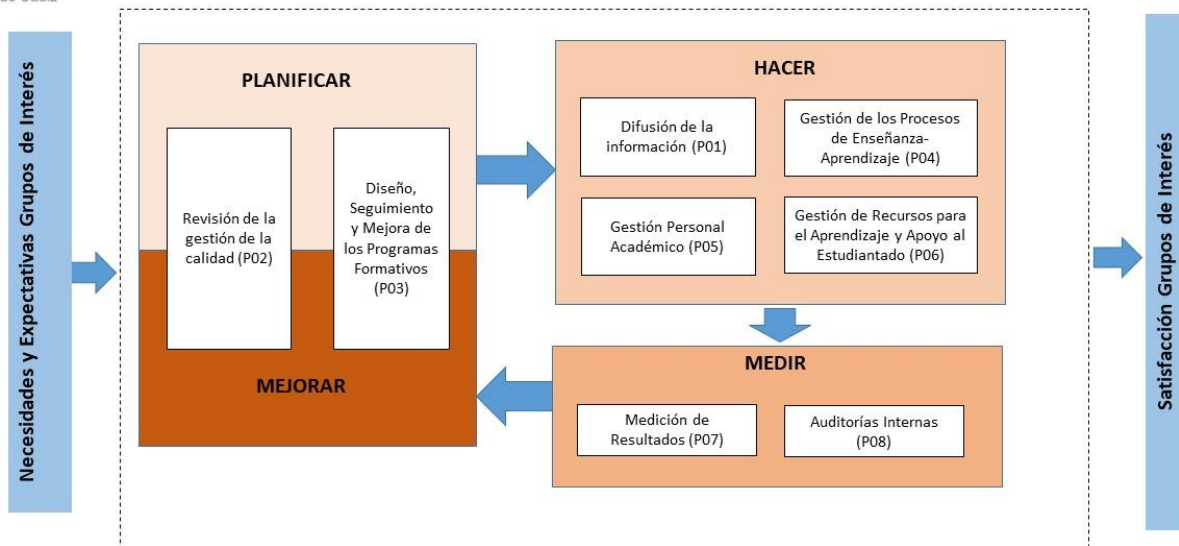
Necesidades y Expectativas Grupos de Interés

PLANIFICAR

Revisión de la gestión de la calidad (P02)

Diseño, Seguimiento y Mejora de los Programas Formativos (P03)

MEJORAR

HACER

Difusión de la información (P01)

Gestión de los Procesos de Enseñanza-Aprendizaje (P04)

Gestión Personal Académico (P05)

Gestión de Recursos para el Aprendizaje y Apoyo al Estudiantado (P06)

MEDIR

Medición de Resultados (P07)

Auditorías Internas (P08)

Satisfacción Grupos de Interés